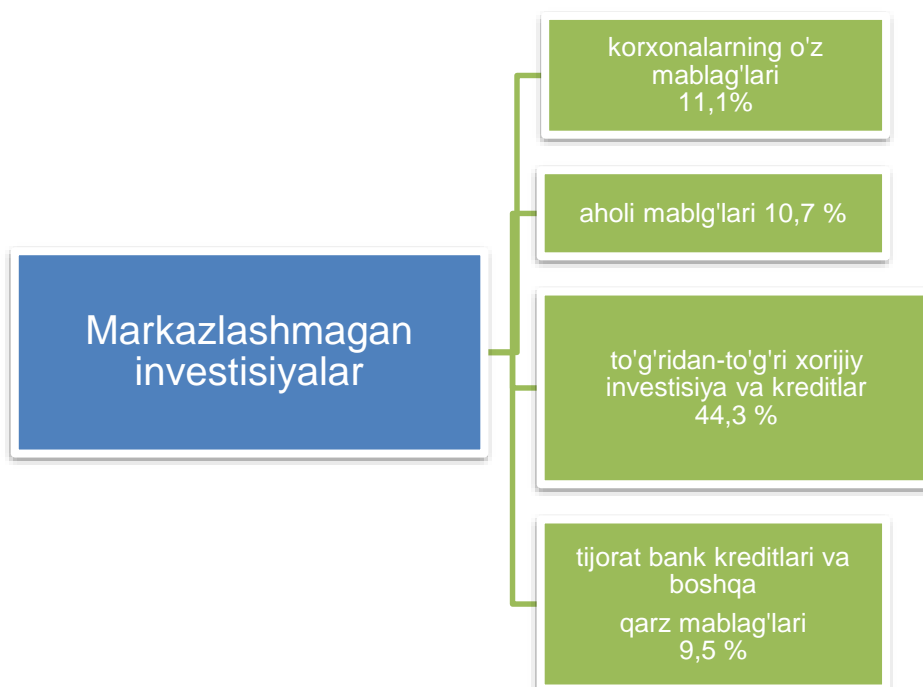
Markazlashmagan investisiyalar

korxonalarning o'z mablag'lari 11,1%

aholi mablg'lari 10,7 %

to'g'ridan-to'g'ri xorijiy investisiya va kreditlar 44,3 %

tijorat bank kreditlari va boshqa

qarz mablag'lari 9,5 %